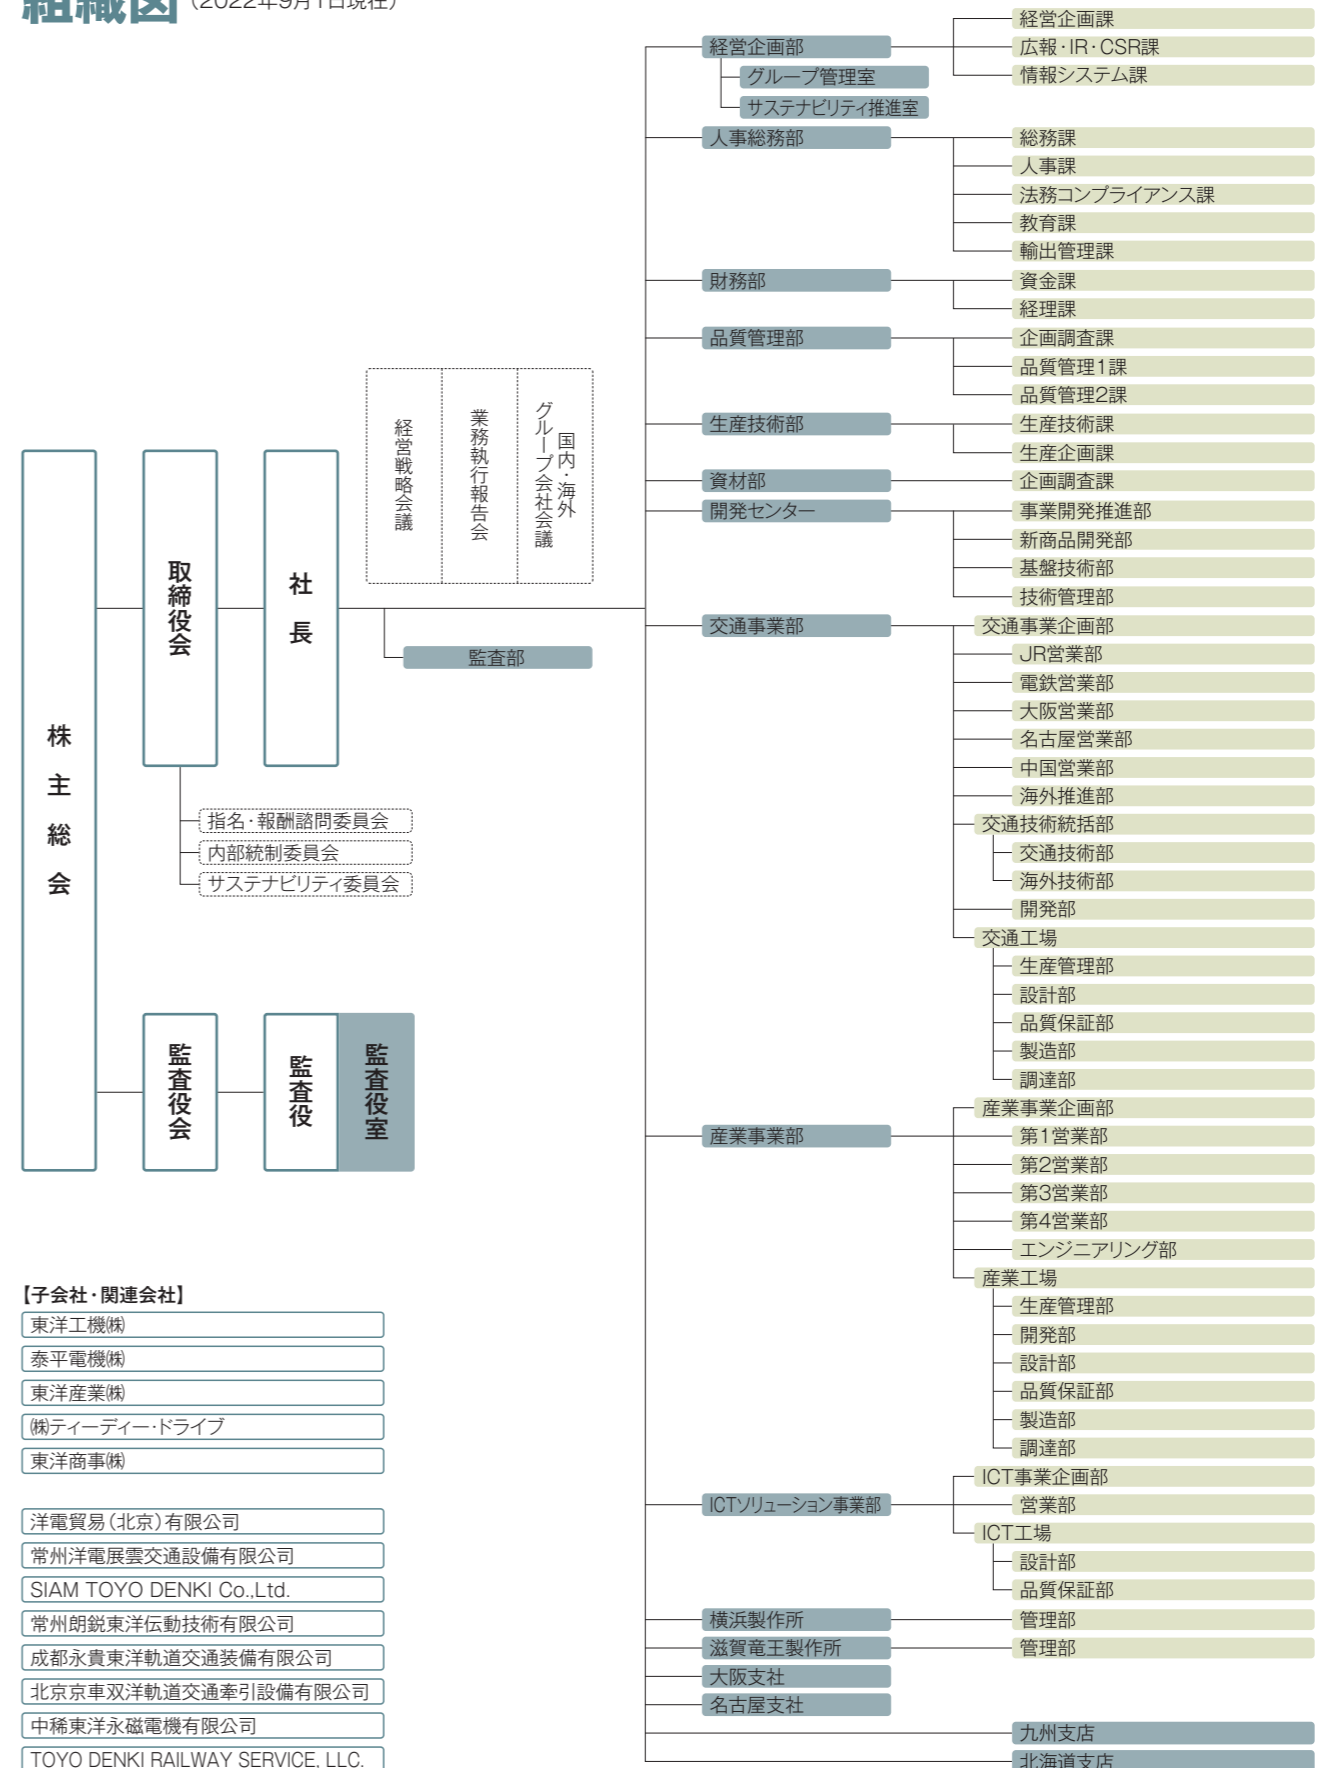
組織図 (2022年9月1日現在)

株主総会

取締役会

社長

経営戦略会議

業務執行報告会

国内・海外グループ会社社会議

監査部

指名・報酬諮問委員会
内部統制委員会
サステナビリティ委員会

監査役会

監査役

監査役室

経営企画部
グループ管理室
サステナビリティ推進室
経営企画課
広報・IR・CSR課
情報システム課

人事総務部
総務課
人事課
法務コンプライアンス課
教育課
輸出管理課

財務部
資金課
経理課

品質管理部
企画調査課
品質管理1課
品質管理2課

生産技術部
生産技術課
生産企画課

資材部
企画調査課

開発センター
事業開発推進部
新商品開発部
基盤技術部
技術管理部

交通事業部
交通事業企画部
JR営業部
電鉄営業部
大阪営業部
名古屋営業部
中国営業部
海外推進部
交通技術統括部
交通技術部
海外技術部
開発部
交通工場
生産管理部
設計部
品質保証部
製造部
調達部

産業事業部
産業事業企画部
第1営業部
第2営業部
第3営業部
第4営業部
エンジニアリング部
産業工場
生産管理部
開発部
設計部
品質保証部
製造部
調達部

ICTソリューション事業部
ICT事業企画部
営業部
ICT工場
設計部
品質保証部

横浜製作所
管理部
滋賀竜王製作所
管理部
大阪支社
名古屋支社
九州支店
北海道支店

【子会社・関連会社】
東洋工機㈱
泰平電機㈱
東洋産業㈱
㈱ティーディー・ドライブ
東洋商事㈱

洋電貿易(北京)有限公司
常州洋電展雲交通設備有限公司
SIAM TOYO DENKI Co.,Ltd.
常州朗鋭東洋伝動技術有限公司
成都永貴東洋軌道交通装備有限公司
北京京車双洋軌道交通牽引設備有限公司
中稀東洋永磁電機有限公司
TOYO DENKI RAILWAY SERVICE, LLC.